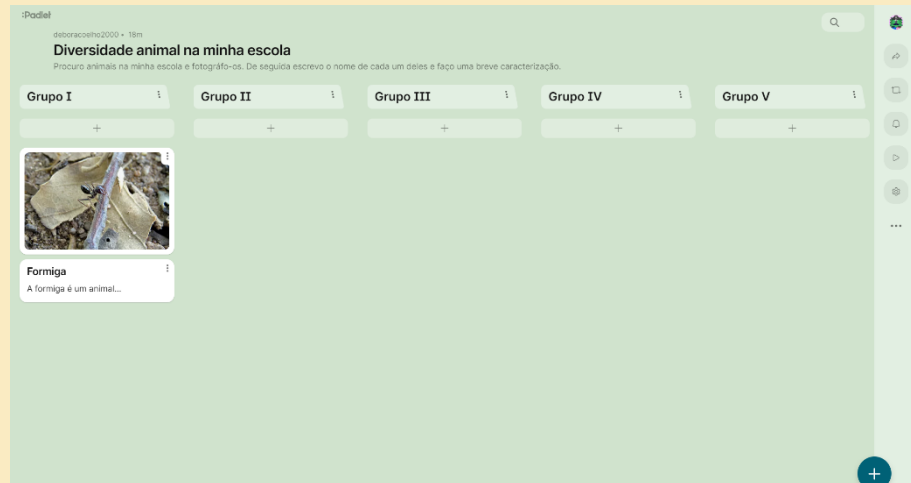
:Padlet

deboracoelho2000 • 18m

Diversidade animal na minha escola

Procuro animais na minha escola e fotografo-os. De seguida escrevo o nome de cada um deles e faço uma breve caracterização.

Grupo I

Grupo II

Grupo III

Grupo IV

Grupo V

Formiga

A formiga é um animal...